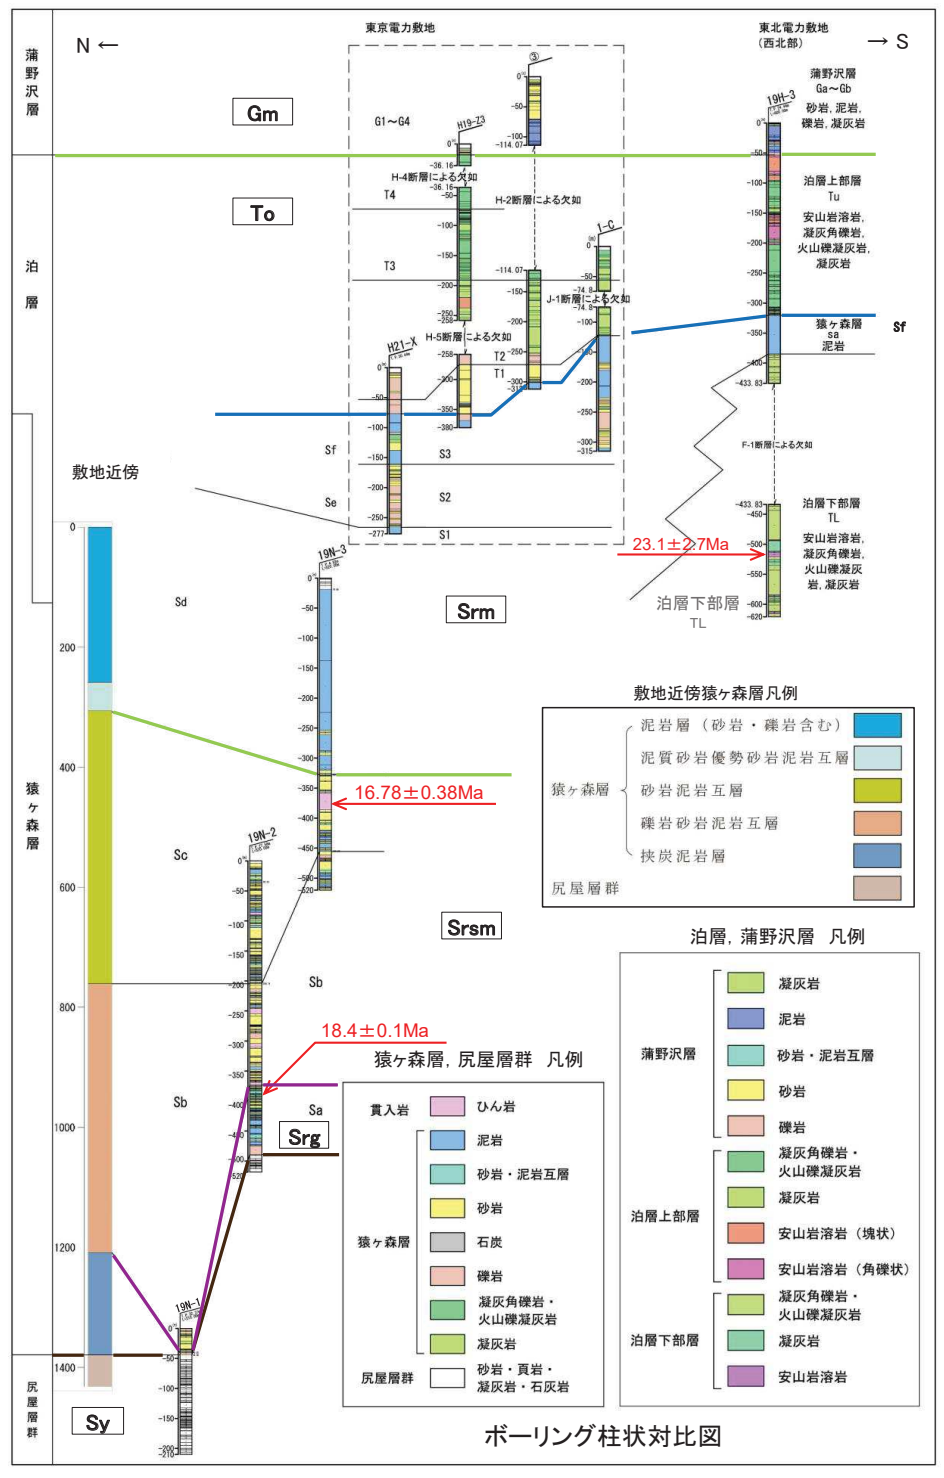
蒲野沢層

泊層

猿ヶ森層

尻屋層群

N ←

→ S

東京電力敷地

東北電力敷地（西北部）

Gm

To

G1～G4

H19-Z3

③

H-4断層による欠如

H-2断層による欠如

T4

T3

1-C

J-1断層による欠如

H-5断層による欠如

H21-X

T2

T1

S3

S2

S1

Sf

Se

敷地近傍

19H-3

蒲野沢層 Ga～Gb

砂岩，泥岩，礫岩，凝灰岩

泊層上部層 Tu

安山岩溶岩，凝灰角礫岩，火山礫凝灰岩，凝灰岩

猿ヶ森層 sa 泥岩

Sf

F-1断層による欠如

泊層下部層 TL

安山岩溶岩，凝灰角礫岩，火山礫凝灰岩，凝灰岩

23.1±2.7Ma

泊層下部層 TL

19N-3

Sd

Srm

敷地近傍猿ヶ森層凡例

| | | |
|---|---|---|
| 猿ヶ森層 | 泥岩層（砂岩・礫岩含む） | |
| | 泥質砂岩優勢砂岩泥岩互層 | |
| | 砂岩泥岩互層 | |
| | 礫岩砂岩泥岩互層 | |
| | 挟炭泥岩層 | |
| 尻屋層群 | | |

16.78±0.38Ma

19N-2

Sc

Srsm

泊層，蒲野沢層　凡例

| | |
|---|---|
| 蒲野沢層 | 凝灰岩 |
| | 泥岩 |
| | 砂岩・泥岩互層 |
| | 砂岩 |
| | 礫岩 |
| 泊層上部層 | 凝灰角礫岩・火山礫凝灰岩 |
| | 凝灰岩 |
| | 安山岩溶岩（塊状） |
| | 安山岩溶岩（角礫状） |
| 泊層下部層 | 凝灰角礫岩・火山礫凝灰岩 |
| | 凝灰岩 |
| | 安山岩溶岩 |

Sb

18.4±0.1Ma

猿ヶ森層，尻屋層群　凡例

| | |
|---|---|
| 貫入岩 | ひん岩 |
| 猿ヶ森層 | 泥岩 |
| | 砂岩・泥岩互層 |
| | 砂岩 |
| | 石炭 |
| | 礫岩 |
| | 凝灰角礫岩・火山礫凝灰岩 |
| | 凝灰岩 |
| 尻屋層群 | 砂岩・頁岩・凝灰岩・石灰岩 |

Sb

Sa

Srg

19N-1

Sy

0
200
400
600
800
1000
1200
1400

ボーリング柱状対比図